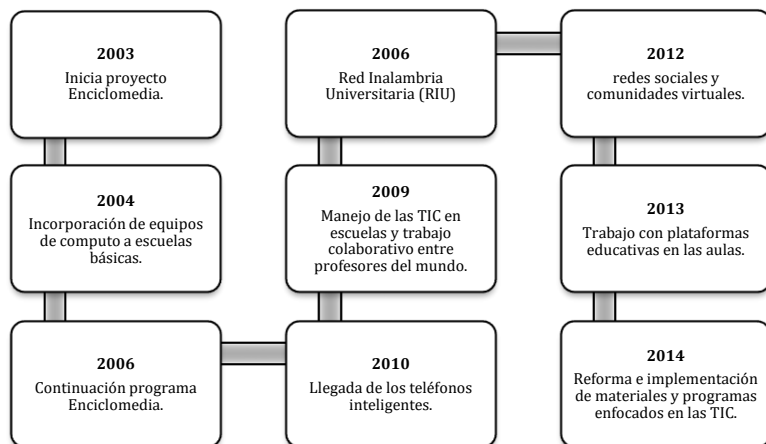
**2003**
Inicia proyecto Enciclomedia.

**2004**
Incorporación de equipos de computo a escuelas básicas.

**2006**
Continuación programa Enciclomedia.

**2010**
Llegada de los teléfonos inteligentes.

**2009**
Manejo de las TIC en escuelas y trabajo colaborativo entre profesores del mundo.

**2006**
Red Inalambria Universitaria (RIU)

**2012**
redes sociales y comunidades virtuales.

**2013**
Trabajo con plataformas educativas en las aulas.

**2014**
Reforma e implementación de materiales y programas enfocados en las TIC.